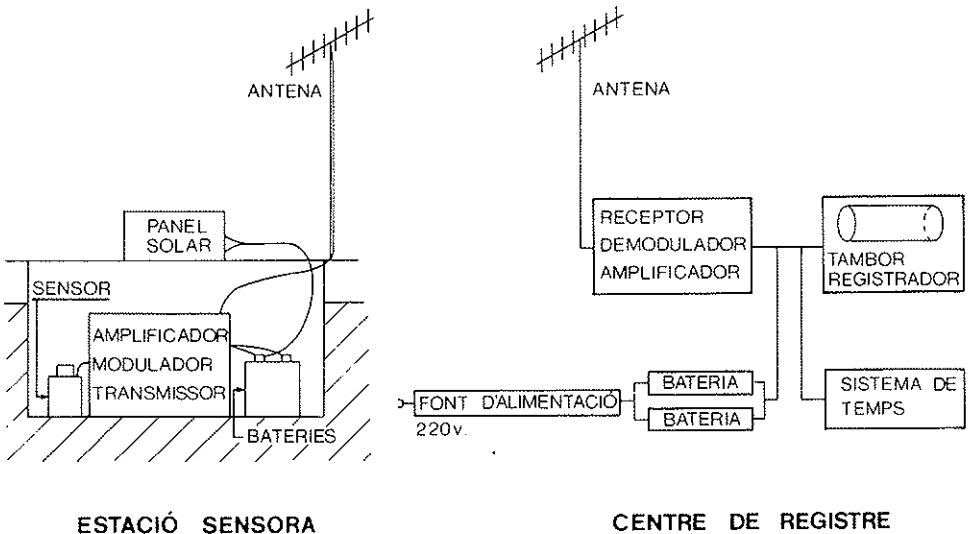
ANTENA

PANEL SOLAR

SENSOR

AMPLIFICADOR
MODULADOR
TRANSMISSOR

BATERIES

ESTACIÓ SENSORA

ANTENA

RECEPTOR
DEMODULADOR
AMPLIFICADOR

TAMBOR REGISTRADOR

FONT D'ALIMENTACIÓ
220v.

BATERIA

BATERIA

SISTEMA DE TEMPS

CENTRE DE REGISTRE